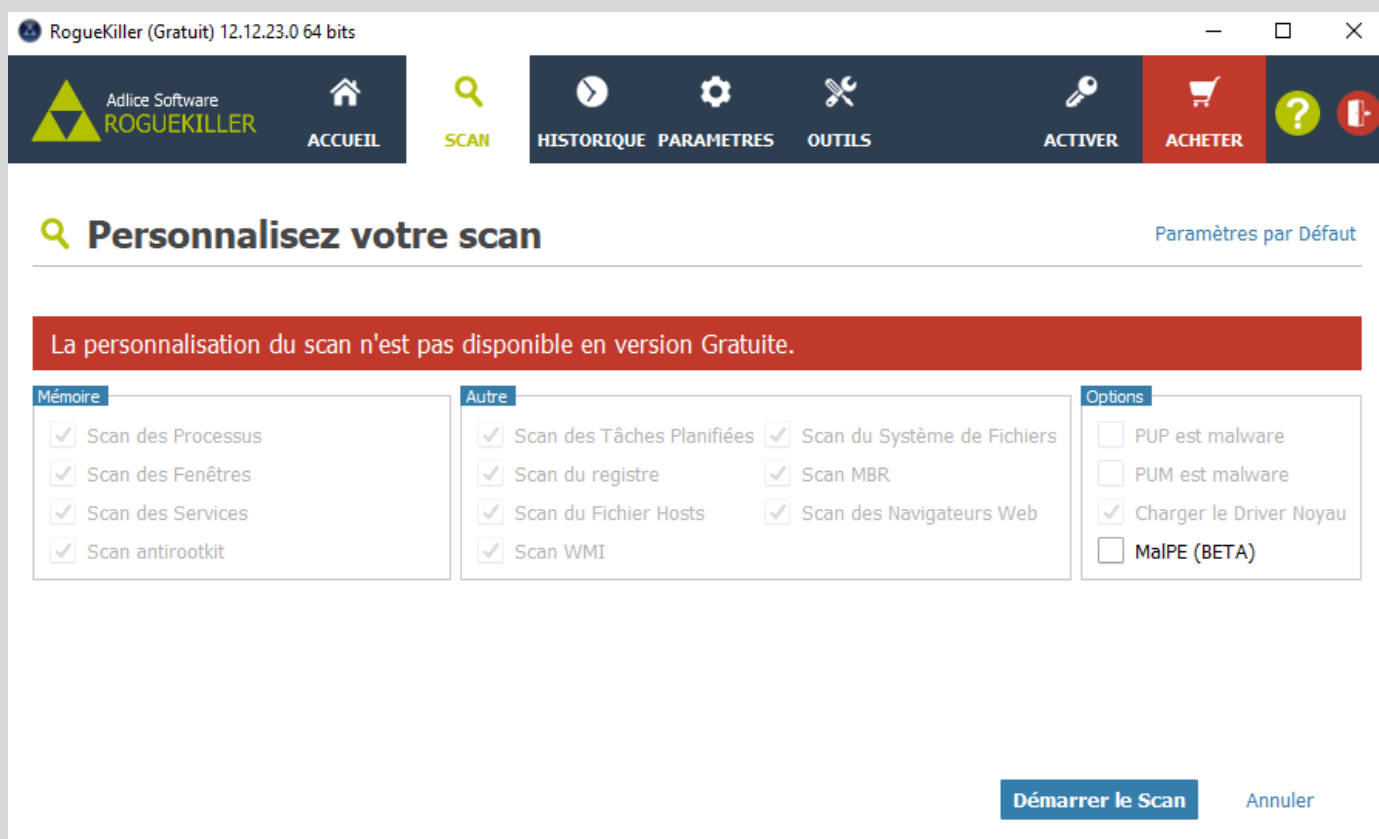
RogueKiller (Gratuit) 12.12.23.0 64 bits

Adlice Software
ROGUEKILLER

ACCUEIL SCAN HISTORIQUE PARAMETRES OUTILS ACTIVER ACHETER

Personnalisez votre scan

Paramètres par Défaut

La personnalisation du scan n'est pas disponible en version Gratuite.

Mémoire
Scan des Processus
Scan des Fenêtres
Scan des Services
Scan antirootkit

Autre
Scan des Tâches Planifiées
Scan du registre
Scan du Fichier Hosts
Scan WMI
Scan du Système de Fichiers
Scan MBR
Scan des Navigateurs Web

Options
PUP est malware
PUM est malware
Charger le Driver Noyau
MalPE (BETA)

Démarrer le Scan
Annuler